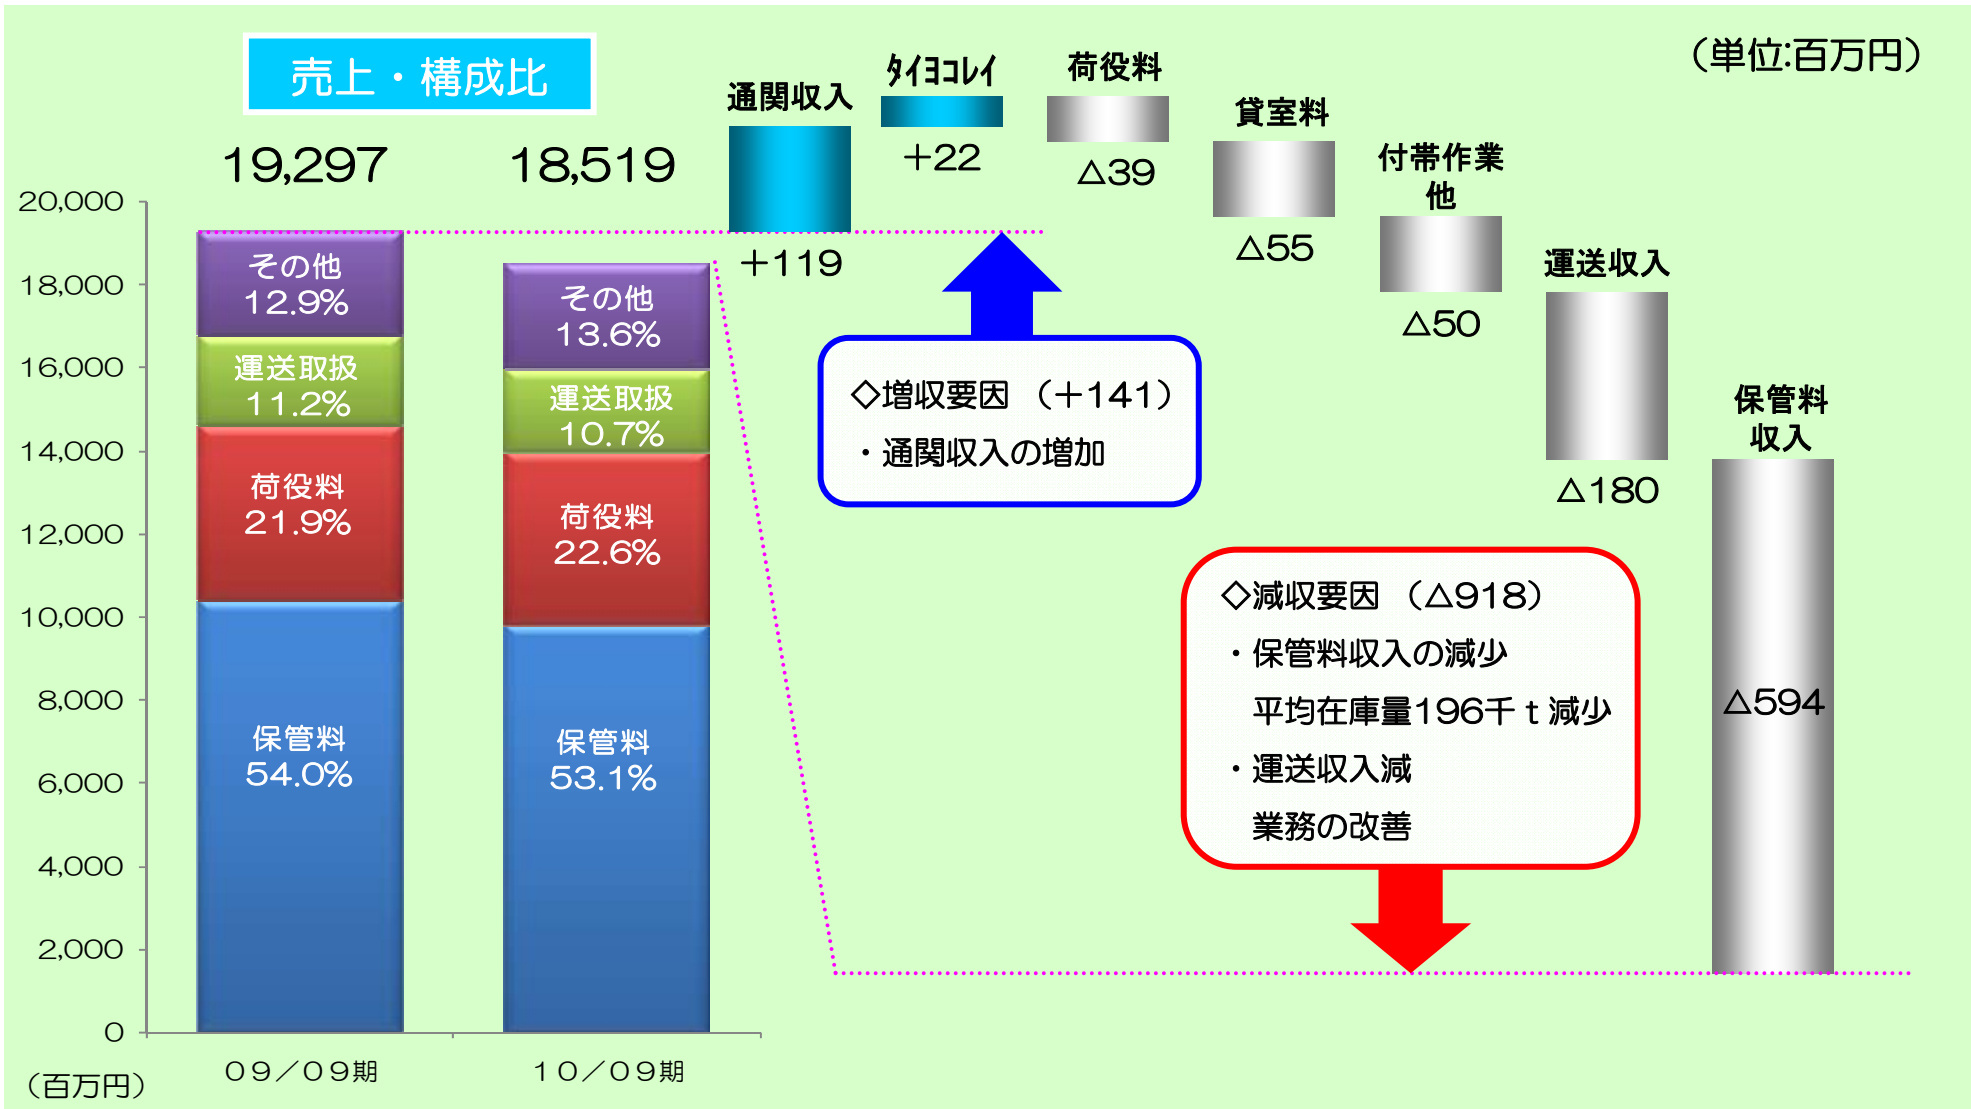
売上・構成比

（単位:百万円）

19,297

18,519

20,000
18,000
16,000
14,000
12,000
10,000
8,000
6,000
4,000
2,000
0
（百万円）

その他
12.9%
運送取扱
11.2%
荷役料
21.9%
保管料
54.0%

その他
13.6%
運送取扱
10.7%
荷役料
22.6%
保管料
53.1%

０９／０９期

１０／０９期

通関収入
+119

ﾀｲﾖｺﾚｲ
+22

荷役料
△39

貸室料
△55

付帯作業他
△50

運送収入
△180

保管料収入
△594

◇増収要因 （+141）
・通関収入の増加

◇減収要因 （△918）
・保管料収入の減少
平均在庫量196千ｔ減少
・運送収入減
業務の改善